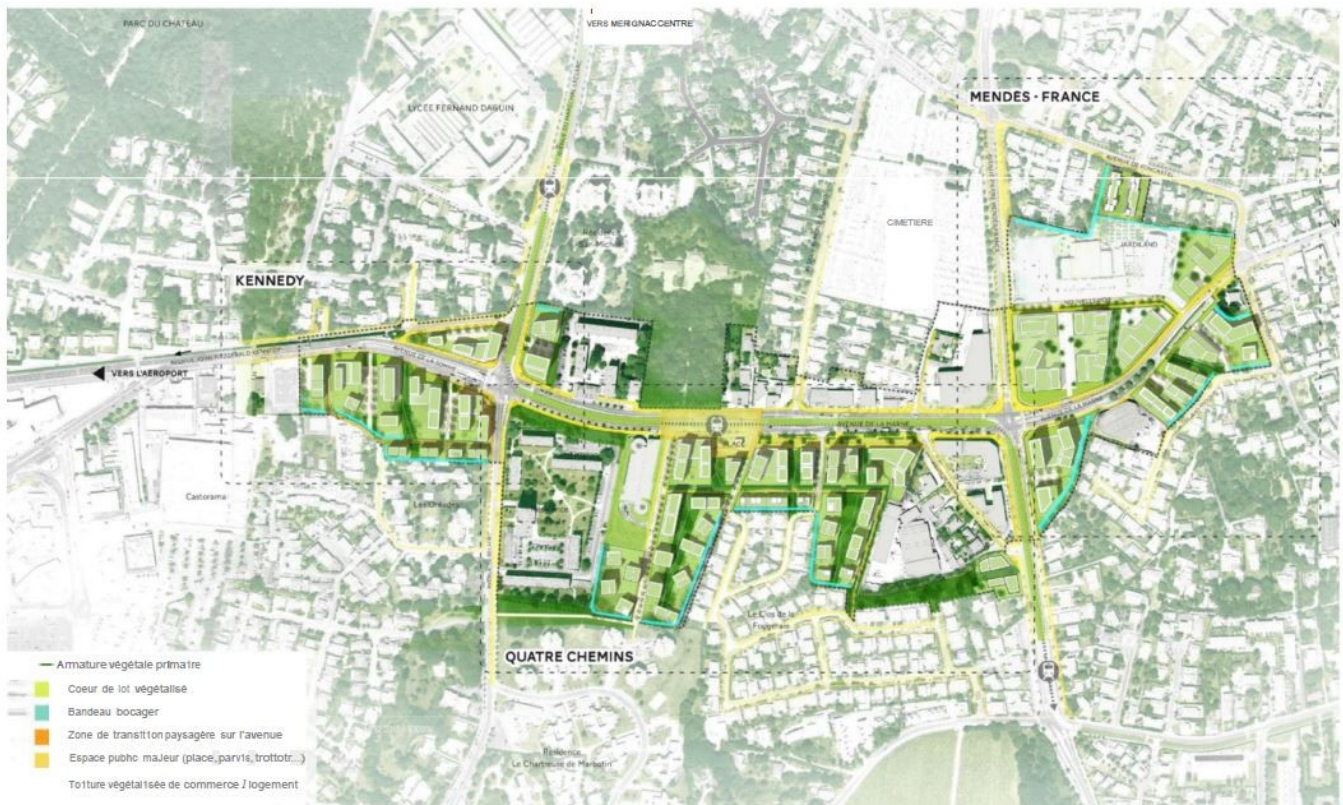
PARC DU CHATEAU

VERS MERIGNAC CENTRE

LYCÉE FERNAND DAGUIN

MENDES - FRANCE

CIMETIERE

JARDILAND

KENNEDY

VERS L'AEROPORT

Castorama

Les Chenes

Le Clos de la Fougeraie

QUATRE CHEMINS

Résidence Le Chartreuse de Marbotin

Armature végétale primaire

Coeur de lot végétalisé

Bandeau bocager

Zone de transition paysagère sur l'avenue

Espace public majeur (place, parvis, trottoir...)

Toiture végétalisée de commerce / logement